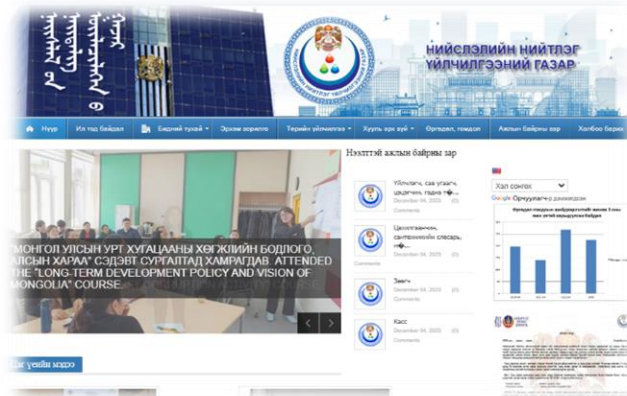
НИЙСЛЭЛИЙН НИЙТЛЭГ ҮЙЛЧИЛГЭЭНИЙ ГАЗАР

Нүүр | Ил тод байдал | Бидний тухай | Эрхэм зорилго | Төрийн үйлчилгээ | Хууль эрх зүй | Өргөдөл, гомдол | Ажлын байрны зар | Холбоо барих

"МОНГОЛ УЛСЫН УРТ ХУГАЦААНЫ ХӨГЖЛИЙН БОДЛОГО, АЛСЫН ХАРАА" СЭДЭВТ СУРГАЛТАД ХАМРАГДАВ ATTENDED THE "LONG-TERM DEVELOPMENT POLICY AND VISION OF MONGOLIA" COURSE

Нээлттэй ажлын байрны зар

Үйлчлэгч, сав угаагч, цахилгаанчин, гадна тэ...
December 04, 2020 (0) Comments

Цоолтгоогчин, сантехникийн слесарь, гагнуу...
December 04, 2020 (0) Comments

Зөөгч
December 04, 2020 (0) Comments

Касс
December 04, 2020 (0) Comments

Хэл сонгох
Google Орчуулагч-р дэмжигдсэн

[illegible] шинэ үеийн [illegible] байдал

Үйл үеийн мэдээ